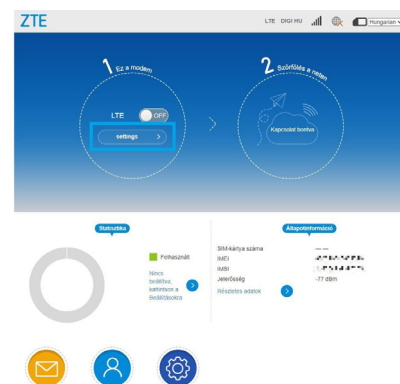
ZTE

LTE DIGI HU

Hungarian

1 Ez a modem

LTE OFF

settings >

2 Szörfölés a neten

Kapcsolat bontva

Statisztika

Felhasznált

Nincs beállítva, kattintson a Beállításokra

Állapotinformáció

SIM-kártya száma —

IMEI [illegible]

IMSI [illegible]

Jelerősség -77 dBm

Részletes adatok